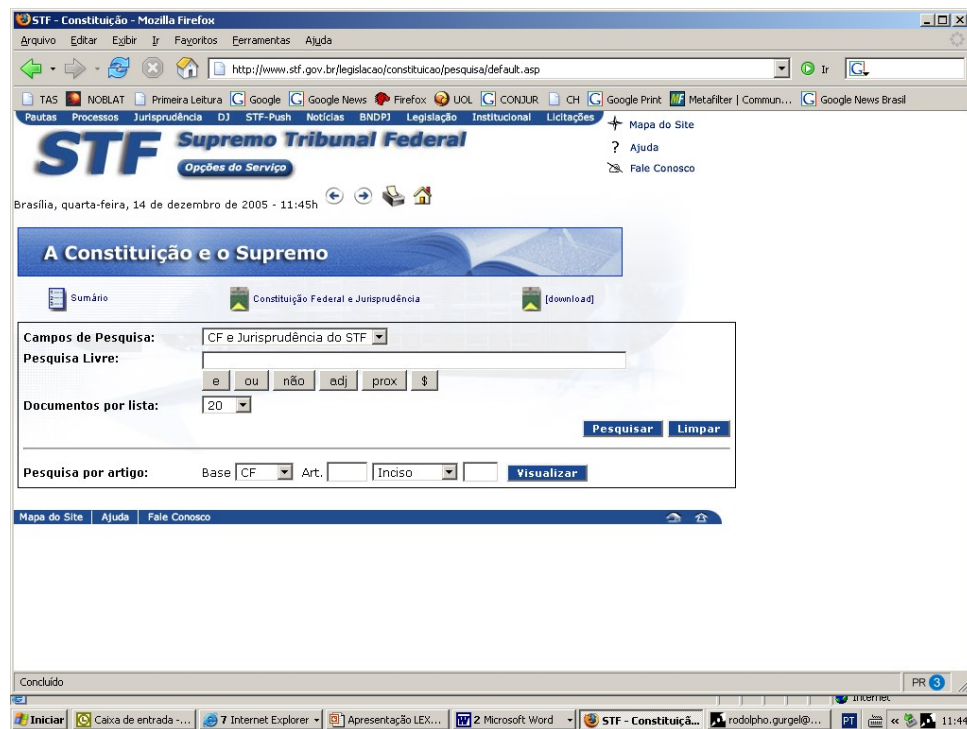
STF - Constituição - Mozilla Firefox

Arquivo Editar Exibir Ir Favoritos Ferramentas Ajuda

http://www.stf.gov.br/legislacao/constituicao/pesquisa/default.asp

Ir

TAS NOBLAT Primeira Leitura Google Google News Firefox UOL CONJUR CH Google Print Metafilter | Commun... Google News Brasil

Pautas Processos Jurisprudência DJ STF-Push Notícias BNDPJ Legislação Institucional Licitações

Mapa do Site
? Ajuda
Fale Conosco

STF Supremo Tribunal Federal
Opções do Serviço

Brasília, quarta-feira, 14 de dezembro de 2005 - 11:45h

A Constituição e o Supremo

Sumário
Constituição Federal e Jurisprudência
[download]

Campos de Pesquisa: CF e Jurisprudência do STF
Pesquisa Livre:
e ou não adj prox $
Documentos por lista: 20

Pesquisar Limpar

Pesquisa por artigo: Base CF Art. Inciso Visualizar

Mapa do Site | Ajuda | Fale Conosco

Concluído

PR 3

Internet

Iniciar | Caixa de entrada -... | 7 Internet Explorer | Apresentação LEX... | 2 Microsoft Word | STF - Constituiçã... | rodolpho.gurgel@... | PT | 11:44